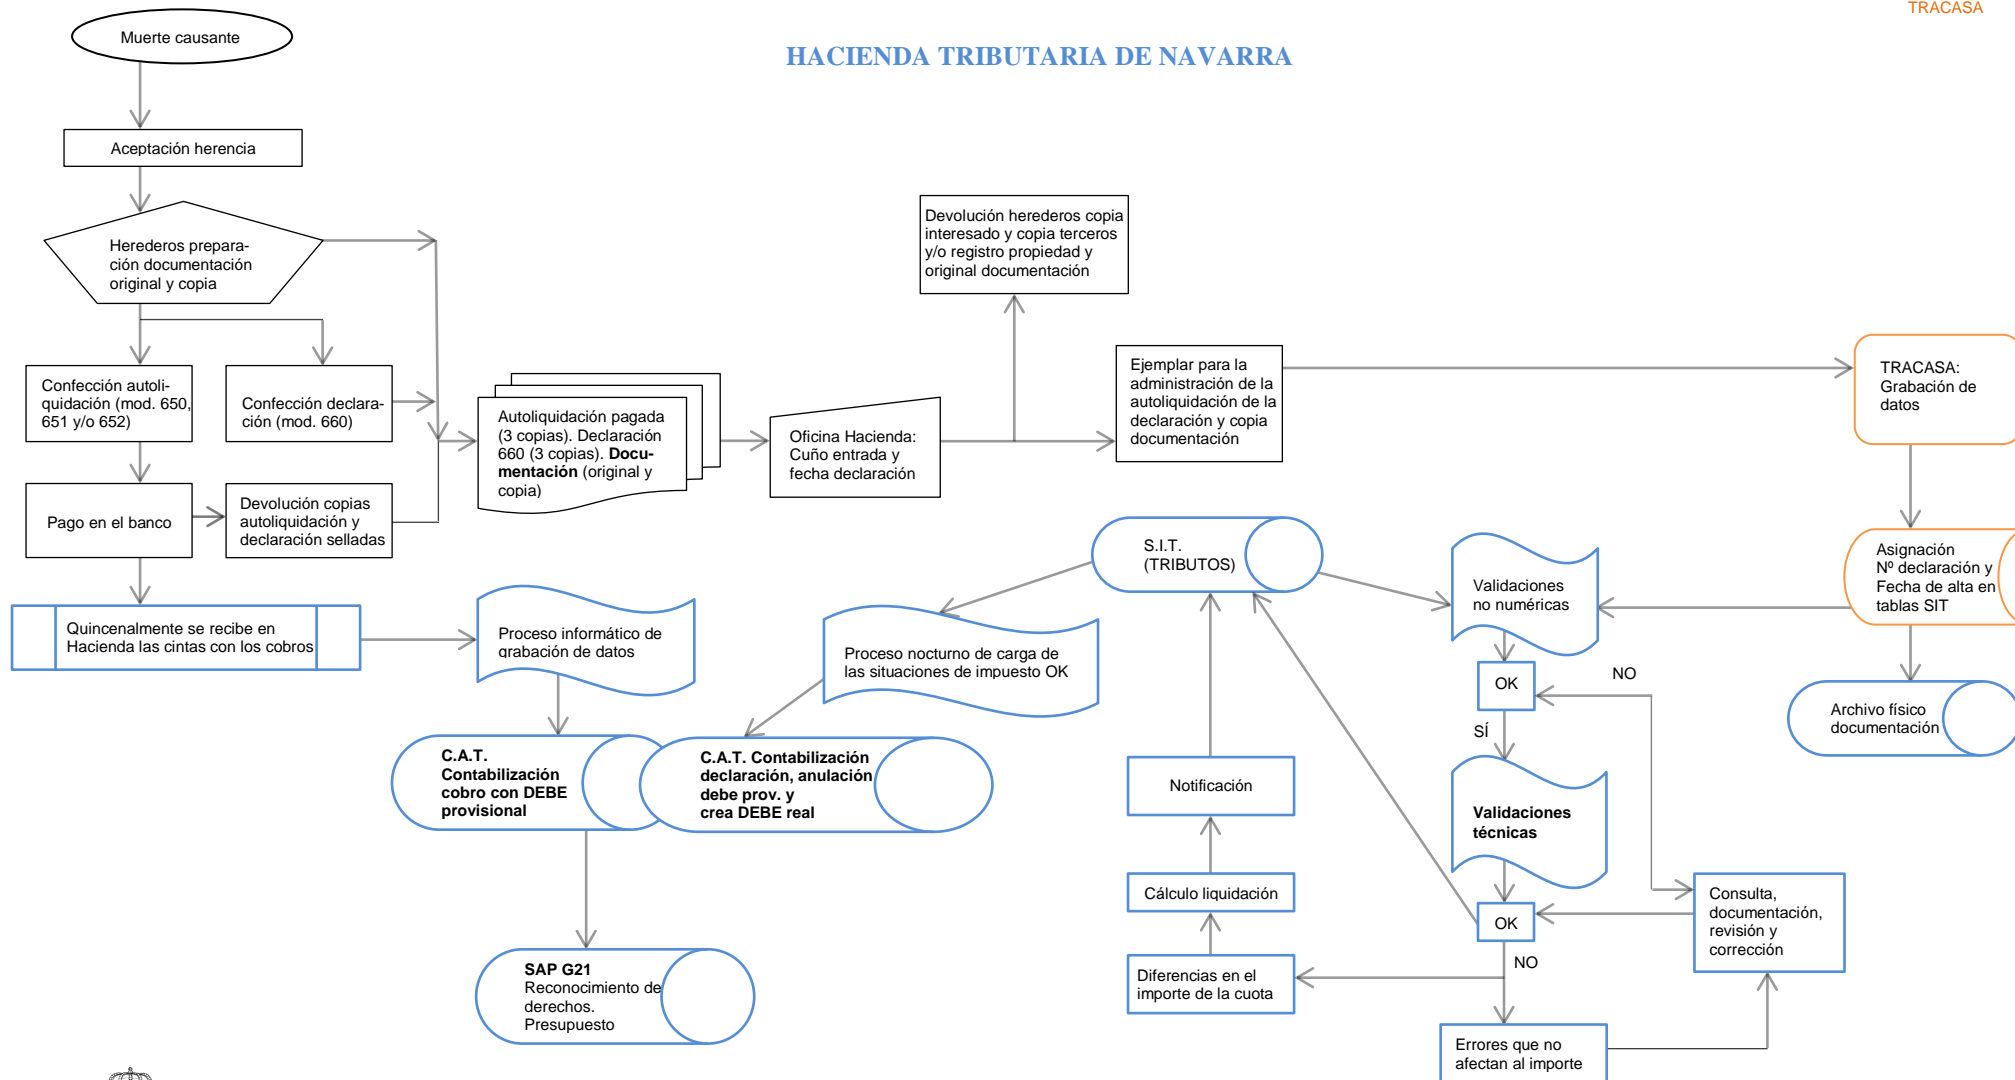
TRACASA

HACIENDA TRIBUTARIA DE NAVARRA

Muerte causante

Aceptación herencia

Herederos preparación documentación original y copia

Confección autoliquidación (mod. 650, 651 y/o 652)

Confección declaración (mod. 660)

Pago en el banco

Devolución copias autoliquidación y declaración selladas

Autoliquidación pagada (3 copias). Declaración 660 (3 copias). **Documentación** (original y copia)

Oficina Hacienda: Cuño entrada y fecha declaración

Devolución herederos copia interesado y copia terceros y/o registro propiedad y original documentación

Ejemplar para la administración de la autoliquidación de la declaración y copia documentación

TRACASA: Grabación de datos

Asignación Nº declaración y Fecha de alta en tablas SIT

Archivo físico documentación

Quincenalmente se recibe en Hacienda las cintas con los cobros

Proceso informático de grabación de datos

S.I.T. (TRIBUTOS)

Proceso nocturno de carga de las situaciones de impuesto OK

Validaciones no numéricas

OK

NO

SÍ

Validaciones técnicas

OK

NO

**C.A.T. Contabilización cobro con DEBE provisional**

**C.A.T. Contabilización declaración, anulación debe prov. y crea DEBE real**

**SAP G21** Reconocimiento de derechos. Presupuesto

Notificación

Cálculo liquidación

Diferencias en el importe de la cuota

Consulta, documentación, revisión y corrección

Errores que no afectan al importe